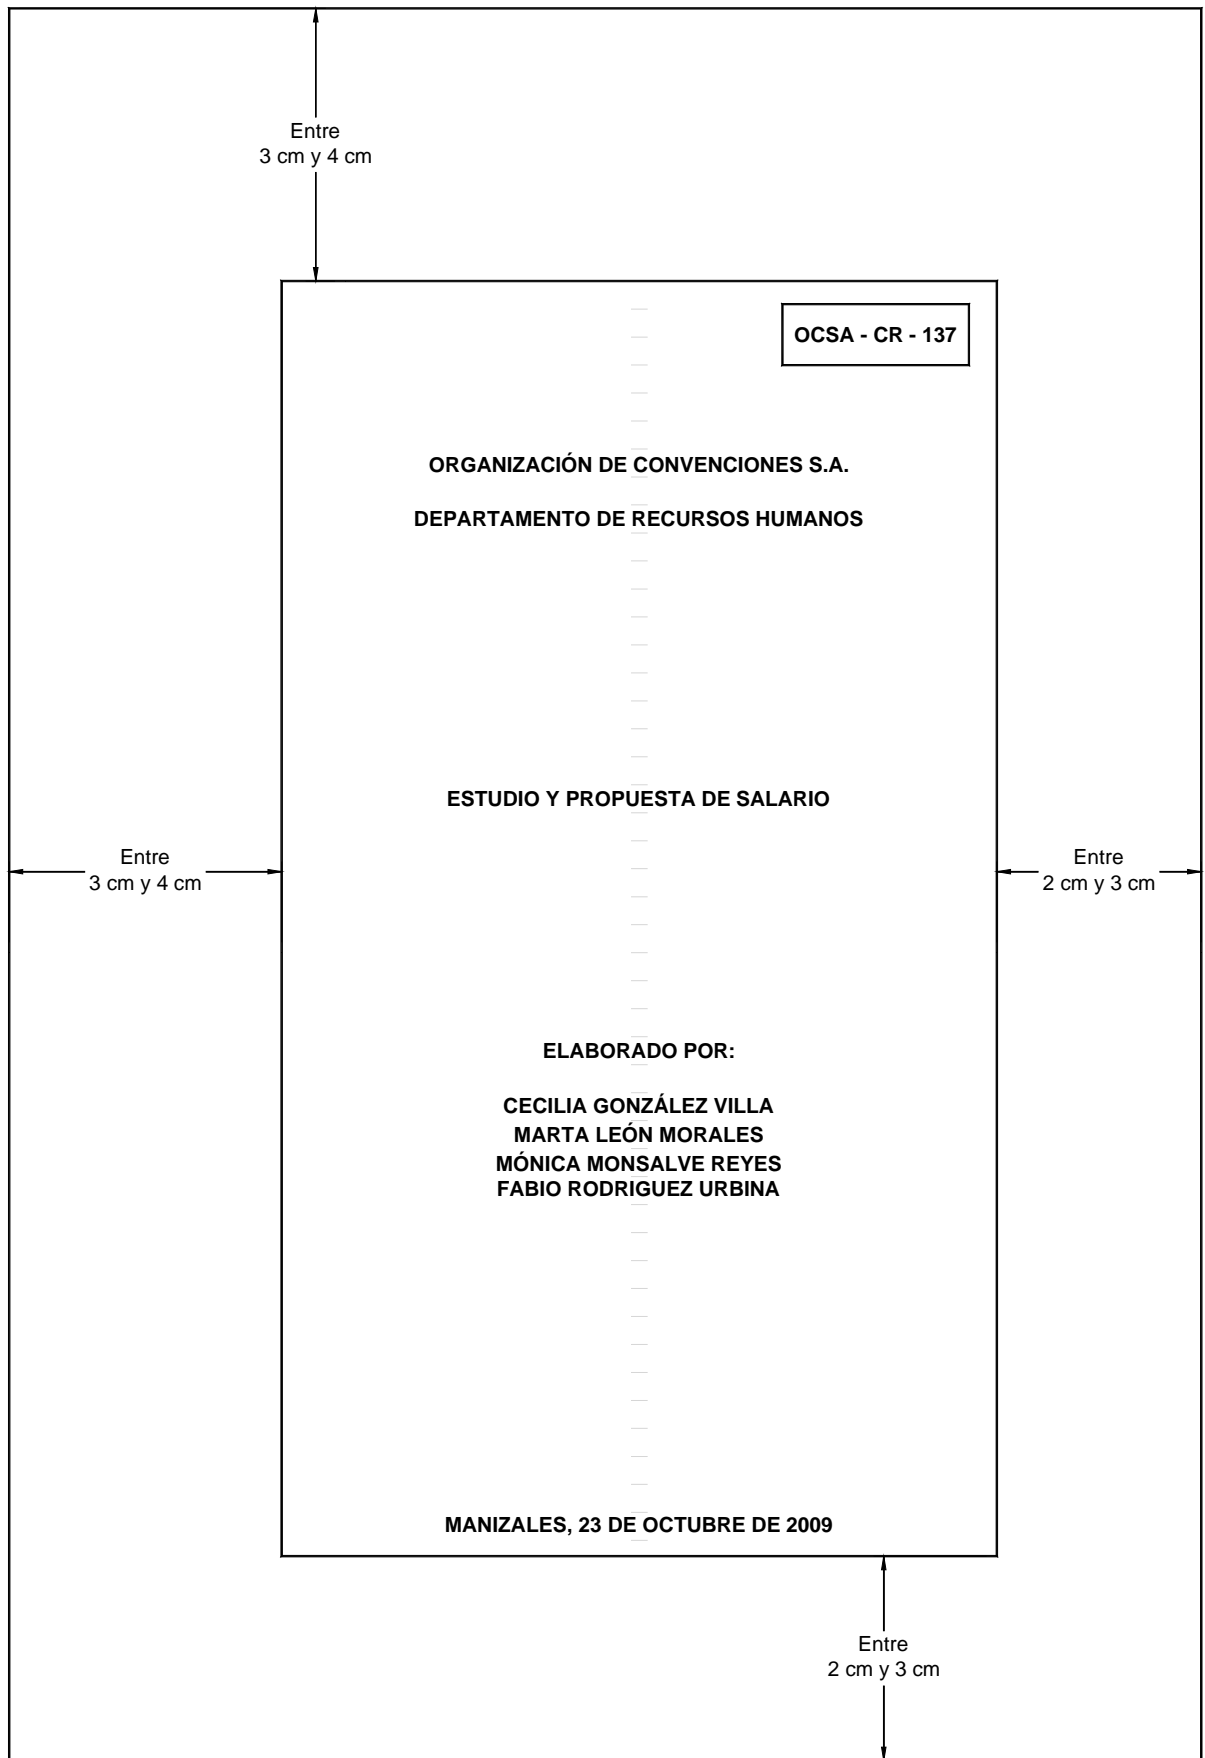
Entre
3 cm y 4 cm

OCSA - CR - 137

ORGANIZACIÓN DE CONVENCIONES S.A.

DEPARTAMENTO DE RECURSOS HUMANOS

ESTUDIO Y PROPUESTA DE SALARIO

Entre
3 cm y 4 cm

Entre
2 cm y 3 cm

ELABORADO POR:

CECILIA GONZÁLEZ VILLA
MARTA LEÓN MORALES
MÓNICA MONSALVE REYES
FABIO RODRIGUEZ URBINA

MANIZALES, 23 DE OCTUBRE DE 2009

Entre
2 cm y 3 cm